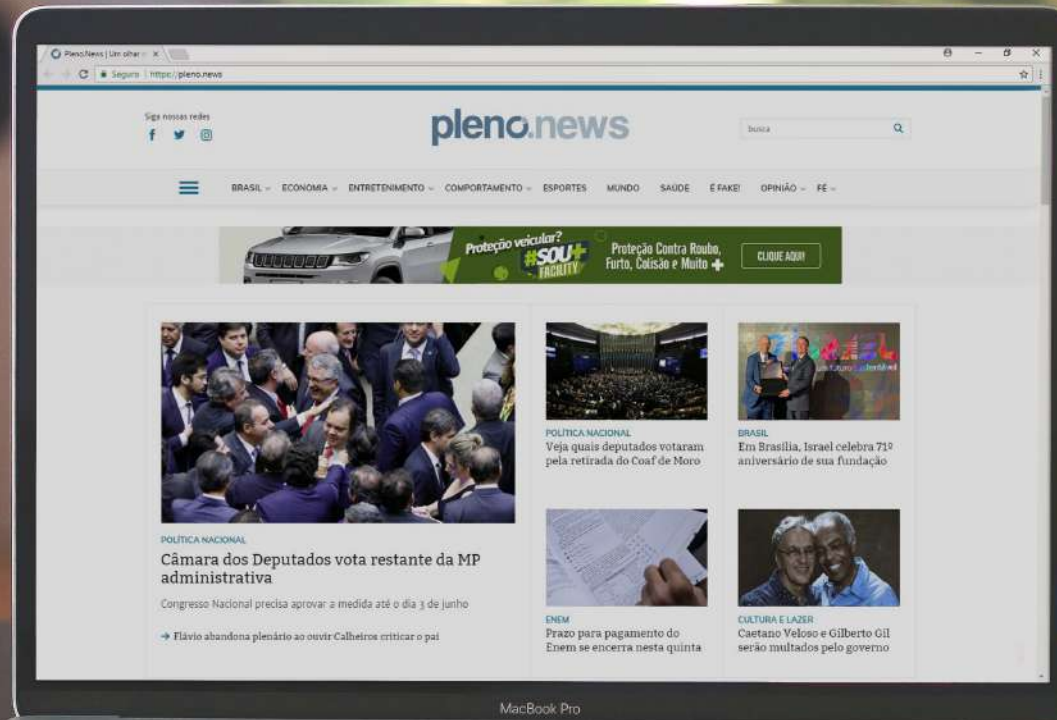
Pleno.News | Um olhar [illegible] ×

Seguro | https://pleno.news

Siga nossas redes

pleno.news

busca

BRASIL ECONOMIA ENTRETENIMENTO COMPORTAMENTO ESPORTES MUNDO SAÚDE É FAKE! OPINIÃO FÉ

Proteção veicular? #SOU+ FACILITY Proteção Contra Roubo, Furto, Colisão e Muito + CLIQUE AQUI!

POLÍTICA NACIONAL
Câmara dos Deputados vota restante da MP administrativa

Congresso Nacional precisa aprovar a medida até o dia 3 de junho

→ Flávio abandona plenário ao ouvir Calheiros criticar o pai

POLÍTICA NACIONAL
Veja quais deputados votaram pela retirada do Coaf de Moro

BRASIL
Em Brasília, Israel celebra 71º aniversário de sua fundação

ENEM
Prazo para pagamento do Enem se encerra nesta quinta

CULTURA E LAZER
Caetano Veloso e Gilberto Gil serão multados pelo governo

MacBook Pro